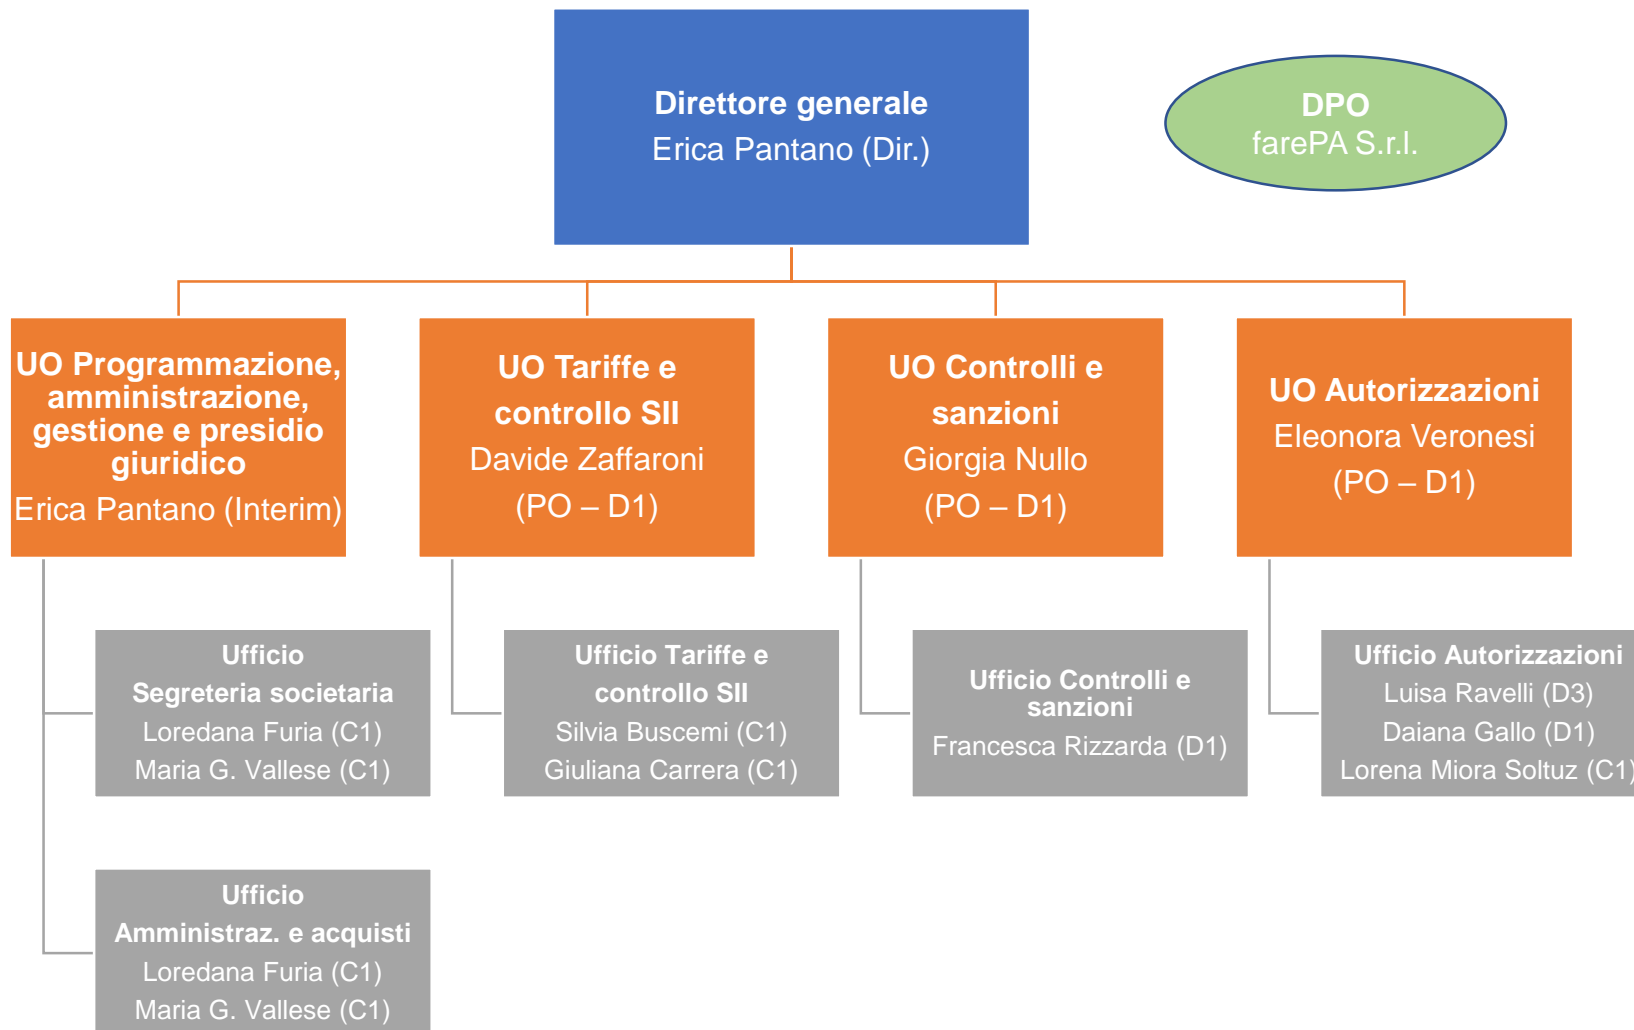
Direttore generale
Erica Pantano (Dir.)

DPO
farePA S.r.l.

UO Programmazione, amministrazione, gestione e presidio giuridico
Erica Pantano (Interim)

UO Tariffe e controllo SII
Davide Zaffaroni
(PO – D1)

UO Controlli e sanzioni
Giorgia Nullo
(PO – D1)

UO Autorizzazioni
Eleonora Veronesi
(PO – D1)

Ufficio
Segreteria societaria
Loredana Furia (C1)
Maria G. Vallese (C1)

Ufficio Tariffe e controllo SII
Silvia Buscemi (C1)
Giuliana Carrera (C1)

Ufficio Controlli e sanzioni
Francesca Rizzarda (D1)

Ufficio Autorizzazioni
Luisa Ravelli (D3)
Daiana Gallo (D1)
Lorena Miora Soltuz (C1)

Ufficio
Amministraz. e acquisti
Loredana Furia (C1)
Maria G. Vallese (C1)